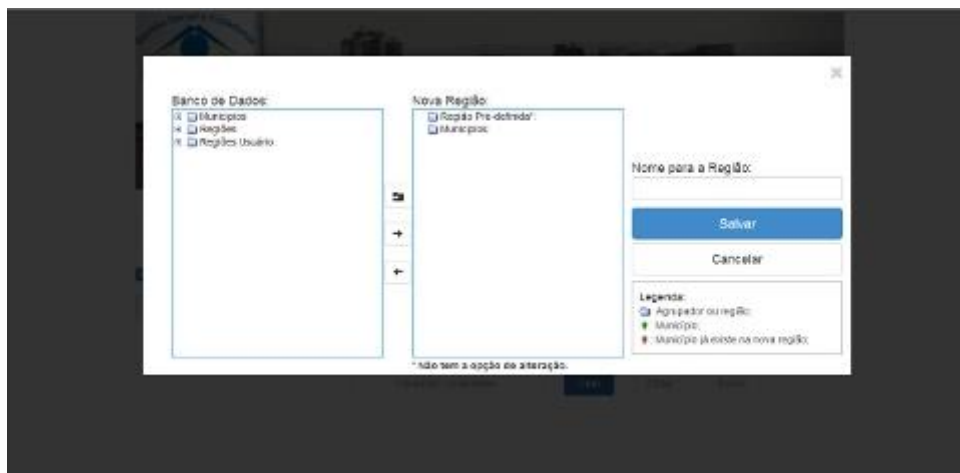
Banco de Dados:

Municípios

Regiões

Regiões Usuário

Nova Região:

Região Pré-definida*

Municípios

* Não tem a opção de alteração.

Nome para a Região:

Salvar

Cancelar

Legenda:

Agrupador ou região;

Município;

Município já existe na nova região;